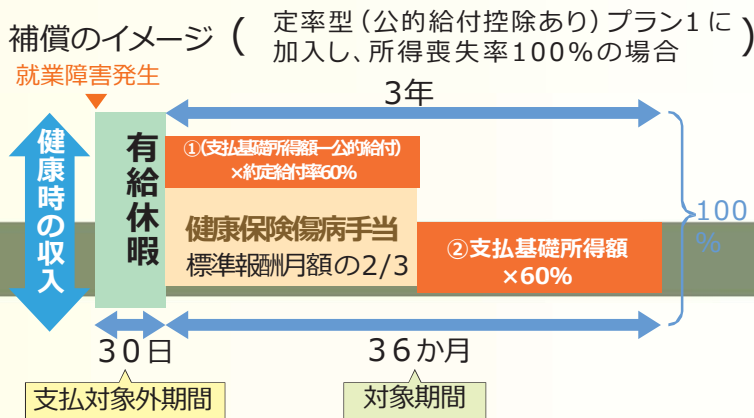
補償のイメージ（定率型（公的給付控除あり）プラン１に加入し、所得喪失率100％の場合）

就業障害発生

3年

健康時の収入

有給休暇

①(支払基礎所得額ー公的給付)×約定給付率60%

健康保険傷病手当
標準報酬月額の2/3

②支払基礎所得額×60%

100%

30日

36か月

支払対象外期間

対象期間